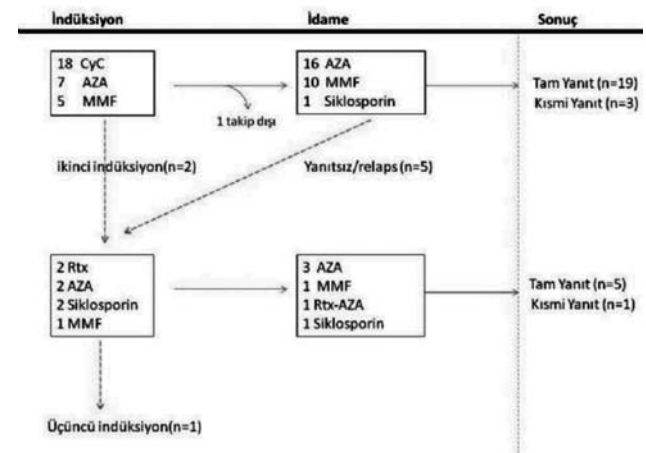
İndüksiyon

İdame

Sonuç

18 CyC
7 AZA
5 MMF

16 AZA
10 MMF
1 Siklosporin

1 takip dışı

Tam Yanıt (n=19)
Kısmi Yanıt (n=3)

ikinci indüksiyon(n=2)

Yanıtsız/relaps (n=5)

2 Rtx
2 AZA
2 Siklosporin
1 MMF

3 AZA
1 MMF
1 Rtx-AZA
1 Siklosporin

Tam Yanıt (n=5)
Kısmi Yanıt (n=1)

Üçüncü indüksiyon(n=1)